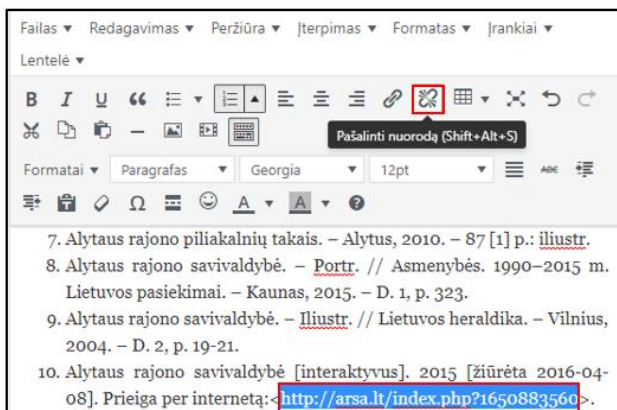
Failas ▾ Redagavimas ▾ Peržiūra ▾ Įterpimas ▾ Formatas ▾ Įrankiai ▾ Lentelė ▾

B I U

Pašalinti nuorodą (Shift+Alt+S)

Formatai ▾ Paragrafas ▾ Georgia ▾ 12pt ▾

A ▾ A ▾

7. Alytaus rajono piliakalnių takais. – Alytus, 2010. – 87 [1] p.: iliustr.
8. Alytaus rajono savivaldybė. – Portr. // Asmenybės. 1990–2015 m. Lietuvos pasiekimai. – Kaunas, 2015. – D. 1, p. 323.
9. Alytaus rajono savivaldybė. – Iliustr. // Lietuvos heraldika. – Vilnius, 2004. – D. 2, p. 19-21.
10. Alytaus rajono savivaldybė [interaktyvus]. 2015 [žiūrėta 2016-04-08]. Prieiga per internetą:<http://arsa.lt/index.php?1650883560>.